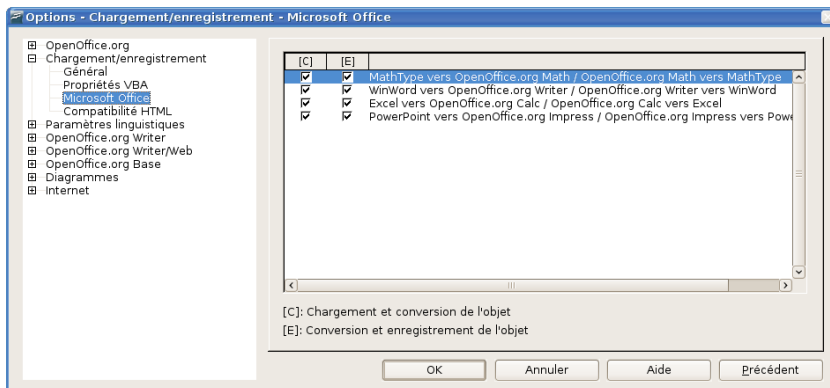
Options - Chargement/enregistrement - Microsoft Office

OpenOffice.org
Chargement/enregistrement
Général
Propriétés VBA
Microsoft Office
Compatibilité HTML
Paramètres linguistiques
OpenOffice.org Writer
OpenOffice.org Writer/Web
OpenOffice.org Base
Diagrammes
Internet

| [C] | [E] | |
|---|---|---|
| ☑ | ☑ | MathType vers OpenOffice.org Math / OpenOffice.org Math vers MathType |
| ☑ | ☑ | WinWord vers OpenOffice.org Writer / OpenOffice.org Writer vers WinWord |
| ☑ | ☑ | Excel vers OpenOffice.org Calc / OpenOffice.org Calc vers Excel |
| ☑ | ☑ | PowerPoint vers OpenOffice.org Impress / OpenOffice.org Impress vers Powe |

[C]: Chargement et conversion de l'objet
[E]: Conversion et enregistrement de l'objet

OK
Annuler
Aide
Précédent